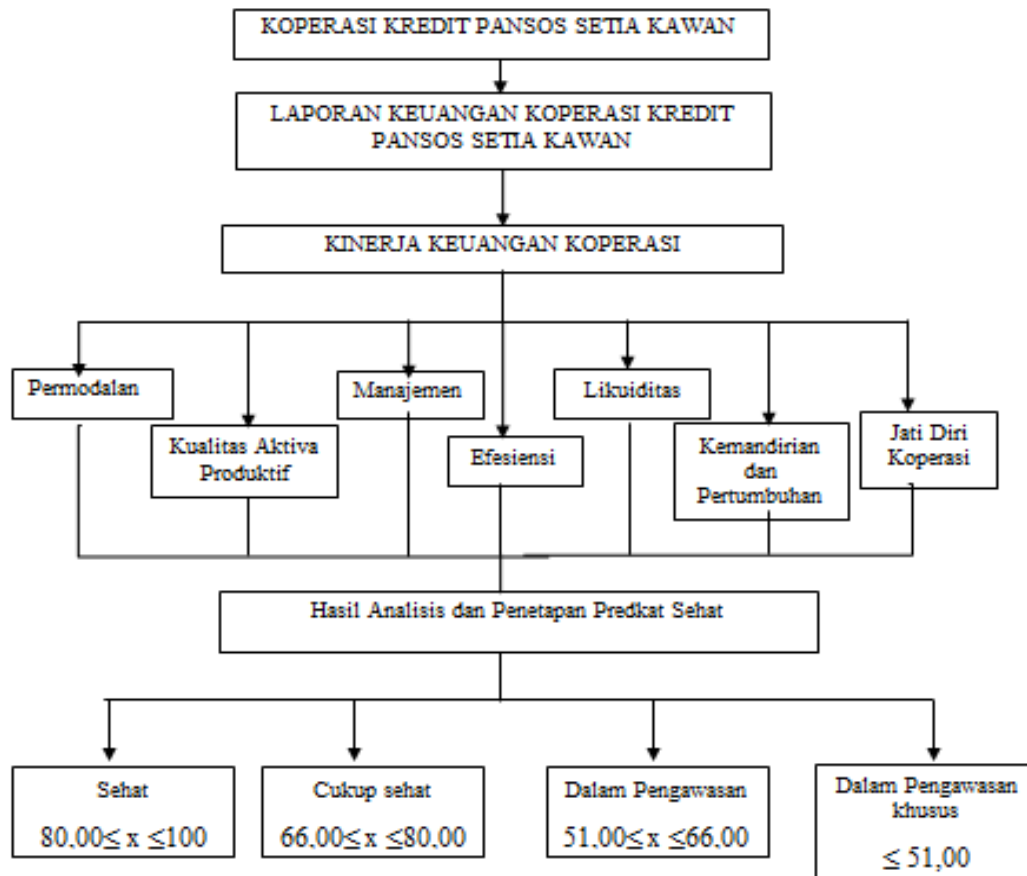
KOPERASI KREDIT PANSOS SETIA KAWAN

LAPORAN KEUANGAN KOPERASI KREDIT PANSOS SETIA KAWAN

KINERJA KEUANGAN KOPERASI

Permodalan

Kualitas Aktiva Produktif

Manajemen

Efesiensi

Likuiditas

Kemandirian dan Pertumbuhan

Jati Diri Koperasi

Hasil Analisis dan Penetapan Predkat Sehat

Sehat

$80,00 \leq x \leq 100$

Cukup sehat

$66,00 \leq x \leq 80,00$

Dalam Pengawasan

$51,00 \leq x \leq 66,00$

Dalam Pengawasan khusus

$\leq 51,00$